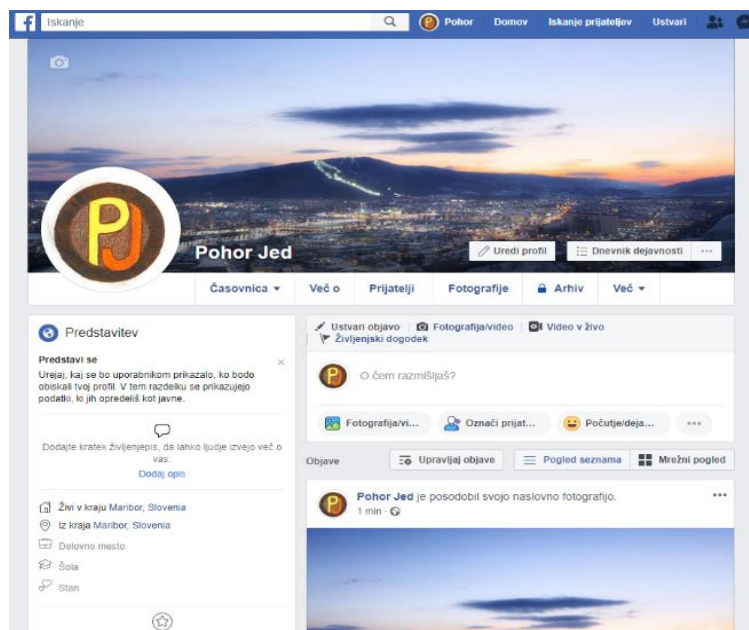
Iskanje

Pohor Domov Iskanje prijateljev Ustvari

PJ

Pohor Jed

Uredi profil Dnevnik dejavnosti ···

Časovnica ▾ Več o Prijatelji Fotografije Arhiv Več ▾

Predstavitev

Predstavi se

×

Urejaj, kaj se bo uporabnikom prikazalo, ko bodo obiskali tvoj profil. V tem razdelku se prikazujejo podatki, ki jih opredeliš kot javne.

Dodajte kratek življenjepis, da lahko ljudje izvejo več o vas.

Dodaj opis

Živi v kraju Maribor, Slovenia

Iz kraja Maribor, Slovenia

Delovno mesto

Šola

Stan

Ustvari objavo Fotografija/video Video v živo Življenjski dogodek

O čem razmišljaš?

Fotografija/vi... Označi prijat... Počutje/deja... ···

Objave

Upravljaj objave Pogled seznama Mrežni pogled

Pohor Jed je posodobil svojo naslovno fotografijo.

1 min ·

···